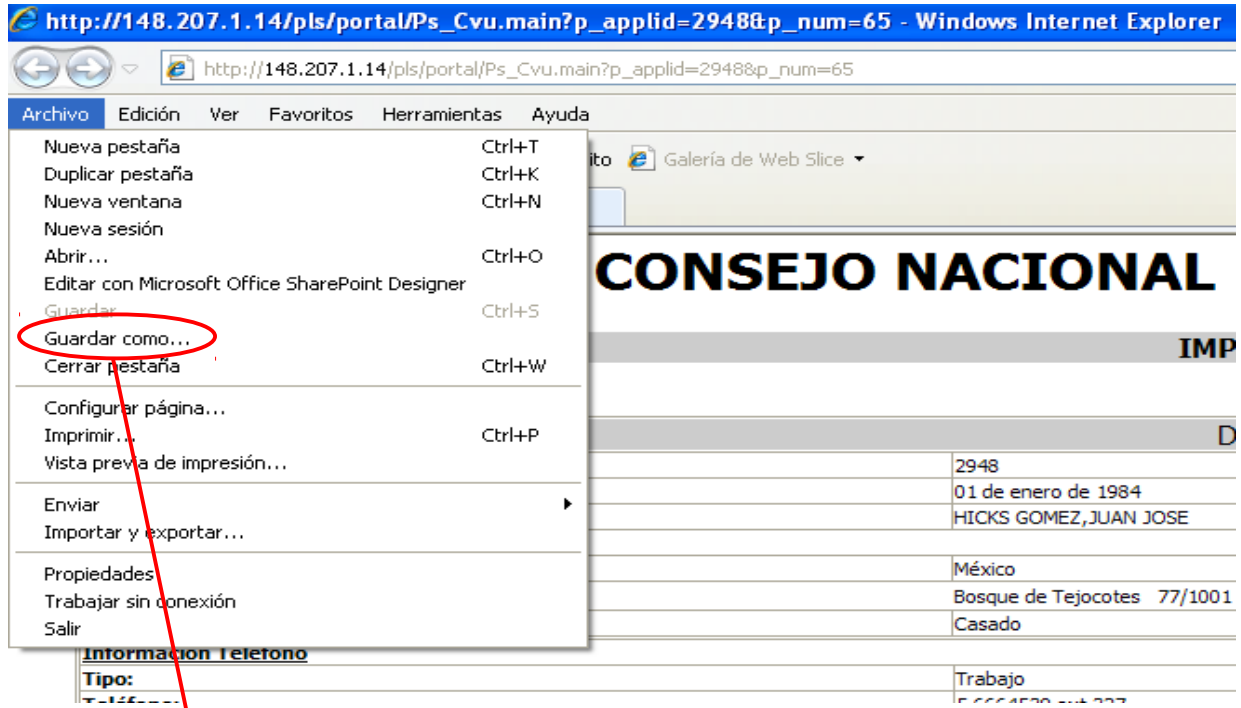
http://148.207.1.14/pls/portal/Ps_Cvu.main?p_applid=2948&p_num=65 - Windows Internet Explorer

http://148.207.1.14/pls/portal/Ps_Cvu.main?p_applid=2948&p_num=65

Archivo Edición Ver Favoritos Herramientas Ayuda

Nueva pestaña Ctrl+T
Duplicar pestaña Ctrl+K
Nueva ventana Ctrl+N
Nueva sesión
Abrir... Ctrl+O
Editar con Microsoft Office SharePoint Designer
Guardar Ctrl+S
Guardar como...
Cerrar pestaña Ctrl+W
Configurar página...
Imprimir... Ctrl+P
Vista previa de impresión...
Enviar
Importar y exportar...
Propiedades
Trabajar sin conexión
Salir

ito Galería de Web Slice

CONSEJO NACIONAL

IMP

D

| 2948 |
|---|
| 01 de enero de 1984 |
| HICKS GOMEZ,JUAN JOSE |
| México |
| Bosque de Tejocotes 77/1001 |
| Casado |

Informacion Telefono
| Tipo: | Trabajo |
|---|---|
| Teléfono: | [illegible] |